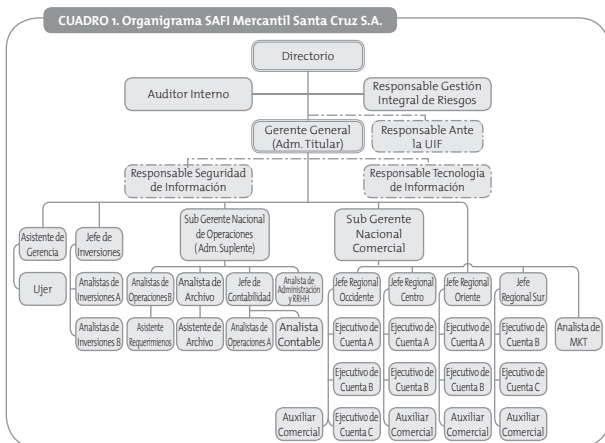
CUADRO 1. Organigrama SAFI Mercantil Santa Cruz S.A.

Directorio

Auditor Interno

Responsable Gestión Integral de Riesgos

Gerente General (Adm. Titular)

Responsable Ante la UIF

Responsable Seguridad de Información

Responsable Tecnologia de Información

Asistente de Gerencia

Ujer

Jefe de Inversiones

Analistas de Inversiones A

Analistas de Inversiones B

Sub Gerente Nacional de Operaciones (Adm. Suplente)

Analistas de Operaciones B

Asistente Requerimientos

Analista de Archivo

Asistente de Archivo

Jefe de Contabilidad

Analistas de Operaciones A

Analista Contable

Analista de Administración y RRHH

Sub Gerente Nacional Comercial

Jefe Regional Occidente

Ejecutivo de Cuenta A

Ejecutivo de Cuenta B

Auxiliar Comercial

Jefe Regional Centro

Ejecutivo de Cuenta A

Ejecutivo de Cuenta B

Ejecutivo de Cuenta C

Jefe Regional Oriente

Ejecutivo de Cuenta A

Ejecutivo de Cuenta B

Auxiliar Comercial

Jefe Regional Sur

Ejecutivo de Cuenta B

Ejecutivo de Cuenta C

Auxiliar Comercial

Auxiliar Comercial

Analista de MKT